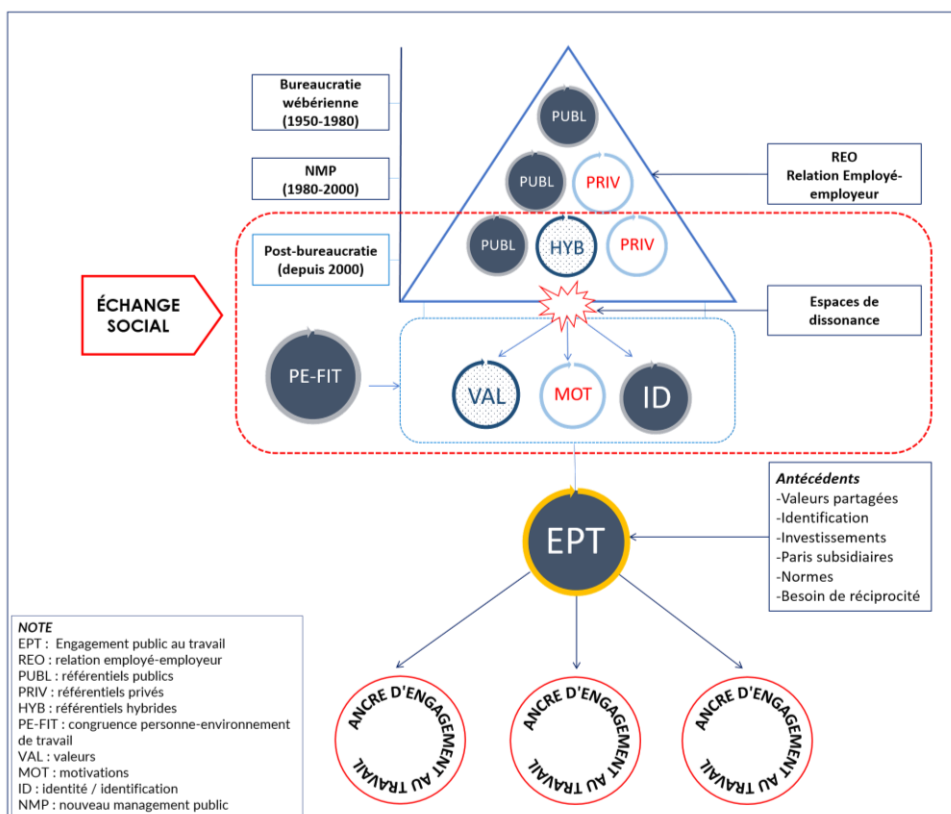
Bureaucratie wébérienne (1950-1980)

NMP (1980-2000)

Post-bureaucratie (depuis 2000)

PUBL

PUBL

PRIV

PUBL

HYB

PRIV

REO
Relation Employé-employeur

ÉCHANGE SOCIAL

Espaces de dissonance

PE-FIT

VAL

MOT

ID

Antécédents
-Valeurs partagées
-Identification
-Investissements
-Paris subsidiaires
-Normes
-Besoin de réciprocité

EPT

NOTE
EPT : Engagement public au travail
REO : relation employé-employeur
PUBL : référentiels publics
PRIV : référentiels privés
HYB : référentiels hybrides
PE-FIT : congruence personne-environnement de travail
VAL : valeurs
MOT : motivations
ID : identité / identification
NMP : nouveau management public

ANCRE D'ENGAGEMENT AU TRAVAIL

ANCRE D'ENGAGEMENT AU TRAVAIL

ANCRE D'ENGAGEMENT AU TRAVAIL